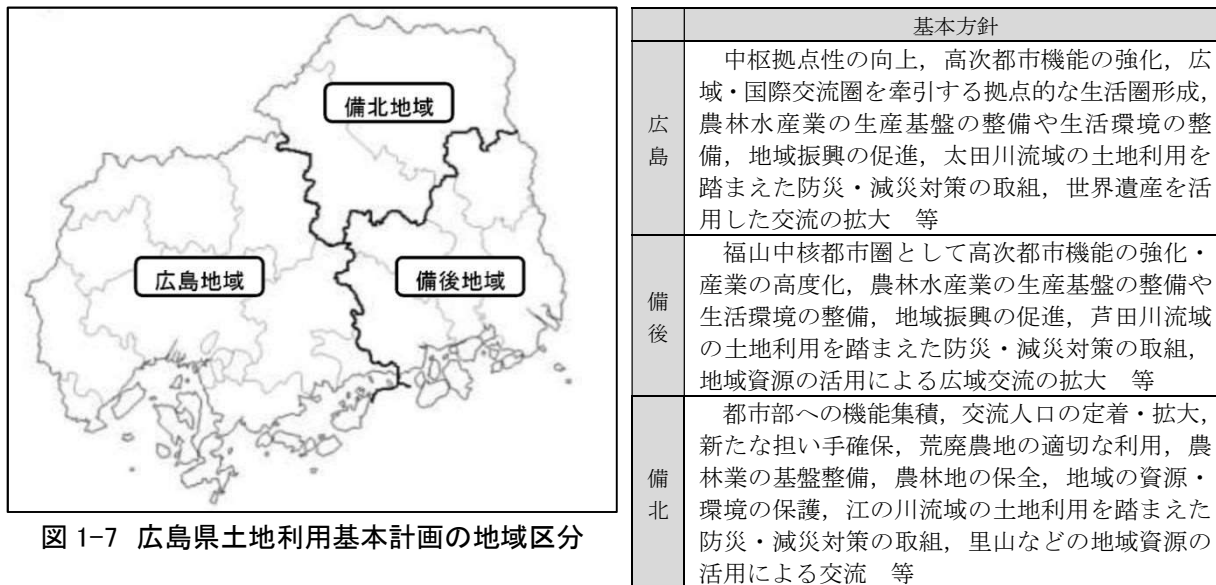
備北地域

広島地域

備後地域

図 1-7 広島県土地利用基本計画の地域区分

| | 基本方針 |
|---|---|
| 広島 | 中枢拠点性の向上，高次都市機能の強化，広域・国際交流圏を牽引する拠点的な生活圏形成，農林水産業の生産基盤の整備や生活環境の整備，地域振興の促進，太田川流域の土地利用を踏まえた防災・減災対策の取組，世界遺産を活用した交流の拡大　等 |
| 備後 | 福山中核都市圏として高次都市機能の強化・産業の高度化，農林水産業の生産基盤の整備や生活環境の整備，地域振興の促進，芦田川流域の土地利用を踏まえた防災・減災対策の取組，地域資源の活用による広域交流の拡大　等 |
| 備北 | 都市部への機能集積，交流人口の定着・拡大，新たな担い手確保，荒廃農地の適切な利用，農林業の基盤整備，農林地の保全，地域の資源・環境の保護，江の川流域の土地利用を踏まえた防災・減災対策の取組，里山などの地域資源の活用による交流　等 |